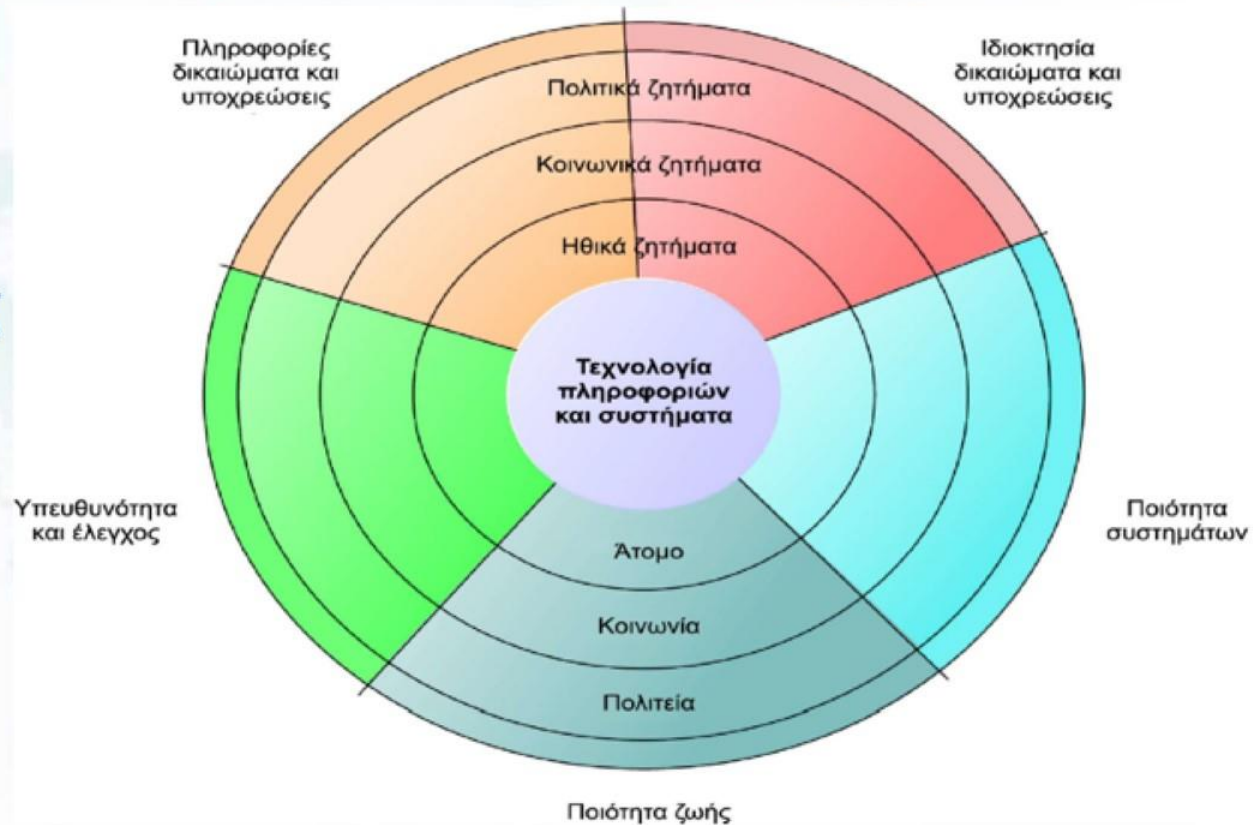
Πληροφορίες δικαιώματα και υποχρεώσεις

Ιδιοκτησία δικαιώματα και υποχρεώσεις

Πολιτικά ζητήματα

Κοινωνικά ζητήματα

Ηθικά ζητήματα

Τεχνολογία πληροφοριών και συστήματα

Υπευθυνότητα και έλεγχος

Ποιότητα συστημάτων

Άτομο

Κοινωνία

Πολιτεία

Ποιότητα ζωής